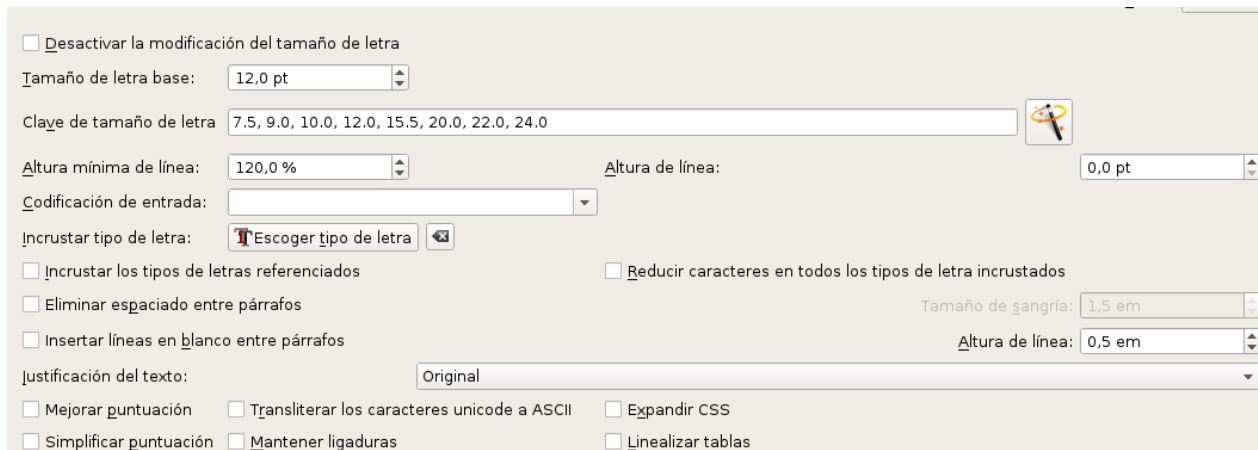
Desactivar la modificación del tamaño de letra

Tamaño de letra base: 12,0 pt

Clave de tamaño de letra 7.5, 9.0, 10.0, 12.0, 15.5, 20.0, 22.0, 24.0

Altura mínima de línea: 120,0 %

Altura de línea: 0,0 pt

Codificación de entrada:

Incrustar tipo de letra: Escoger tipo de letra

Incrustar los tipos de letras referenciados

Reducir caracteres en todos los tipos de letra incrustados

Eliminar espaciado entre párrafos

Tamaño de sangría: 1,5 em

Insertar líneas en blanco entre párrafos

Altura de línea: 0,5 em

Justificación del texto: Original

Mejorar puntuación

Transliterar los caracteres unicode a ASCII

Expandir CSS

Simplificar puntuación

Mantener ligaduras

Linealizar tablas